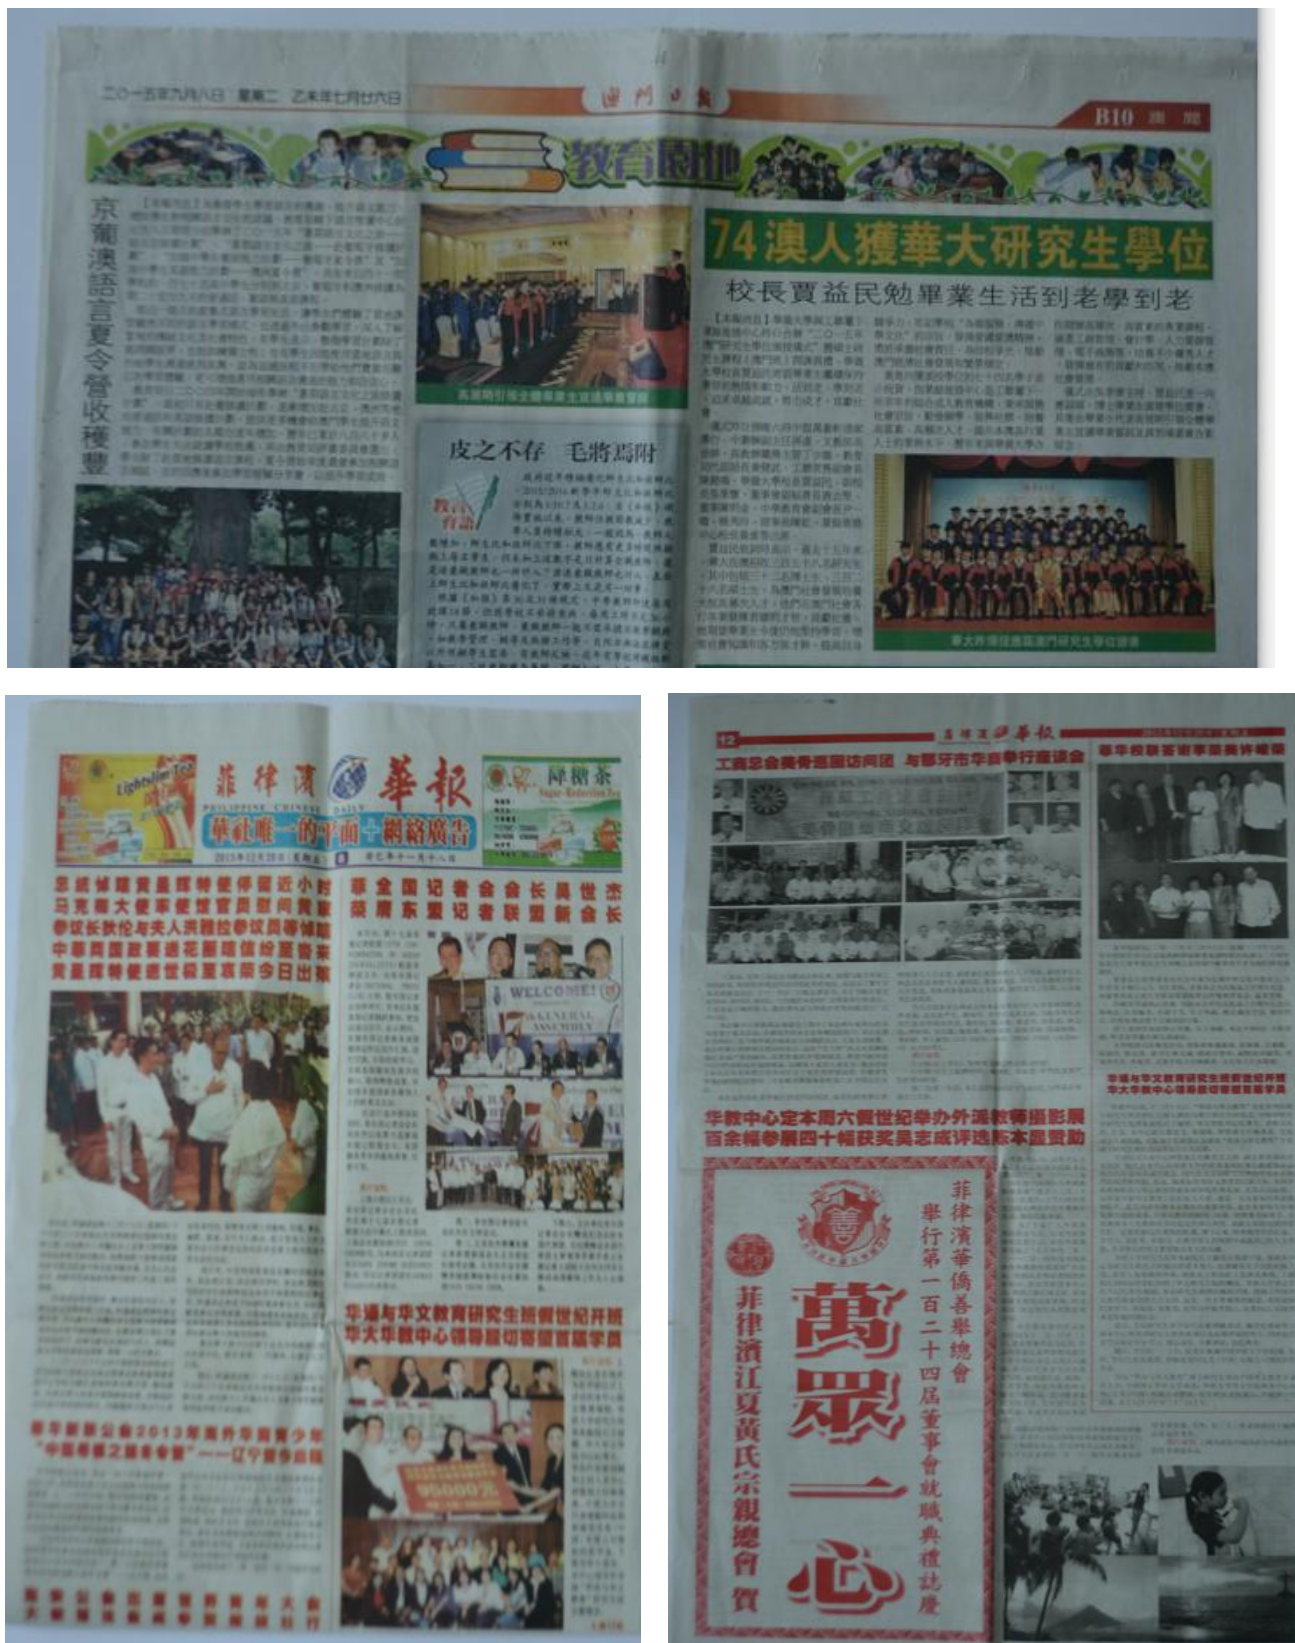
二〇一五年九月八日 星期二 乙未年七月廿六日

澳門日報

B10 澳聞

教育園地

京葡澳語言夏令營收穫豐

74澳人獲華大研究生學位

校長賈益民勉畢業生活到老學到老

皮之不存 毛將焉附

教育杂談

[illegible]

菲律濱 華報

PHILIPPINE CHINESE DAILY

華社唯一的平面+網絡廣告

降糖茶

Lightslim Tea

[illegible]

菲全国记者会会长吴世杰 荣膺东盟记者联盟新会长

WELCOME!

GENERAL ASSEMBLY

菲通与华文教育研究生班假世纪开班 华大华教中心领导吁切寄望首届学员

95000元

12

菲律濱華報

工商总会暨侨团访问团 与邦牙市华商举行座谈会

华教中心定本周六假世纪举办外滩教师摄影展 百余幅参展四十幅获奖吴志成评选版本届资助

菲律濱華僑善舉總會 舉行第一百二十四屆董事會就職典禮誌慶

萬眾一心

菲律濱江夏黃氏宗親總會 賀